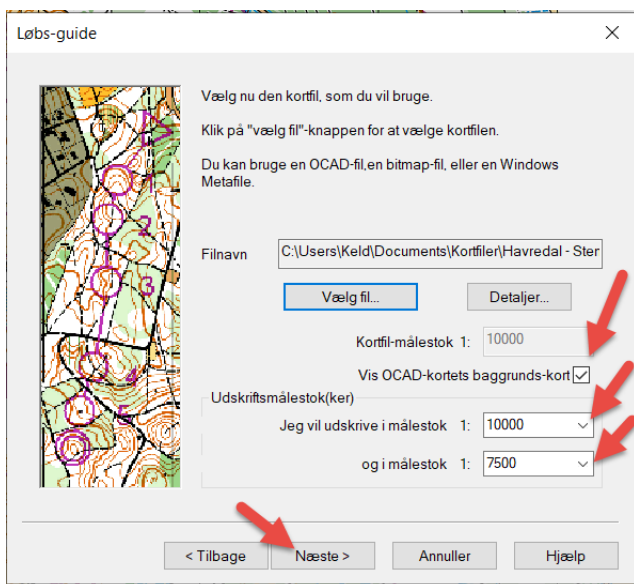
Løbs-guide

Vælg nu den kortfil, som du vil bruge.

Klik på "vælg fil"-knappen for at vælge kortfilen.

Du kan bruge en OCAD-fil,en bitmap-fil, eller en Windows Metafile.

Filnavn C:\Users\Keld\Documents\Kortfiler\Havredal - Ster

Vælg fil...

Detaljer...

Kortfil-målestok 1: 10000

Vis OCAD-kortets baggrunds-kort

Udskriftsmålestok(ker)

Jeg vil udskrive i målestok 1: 10000

og i målestok 1: 7500

< Tilbage

Næste >

Annuller

Hjælp